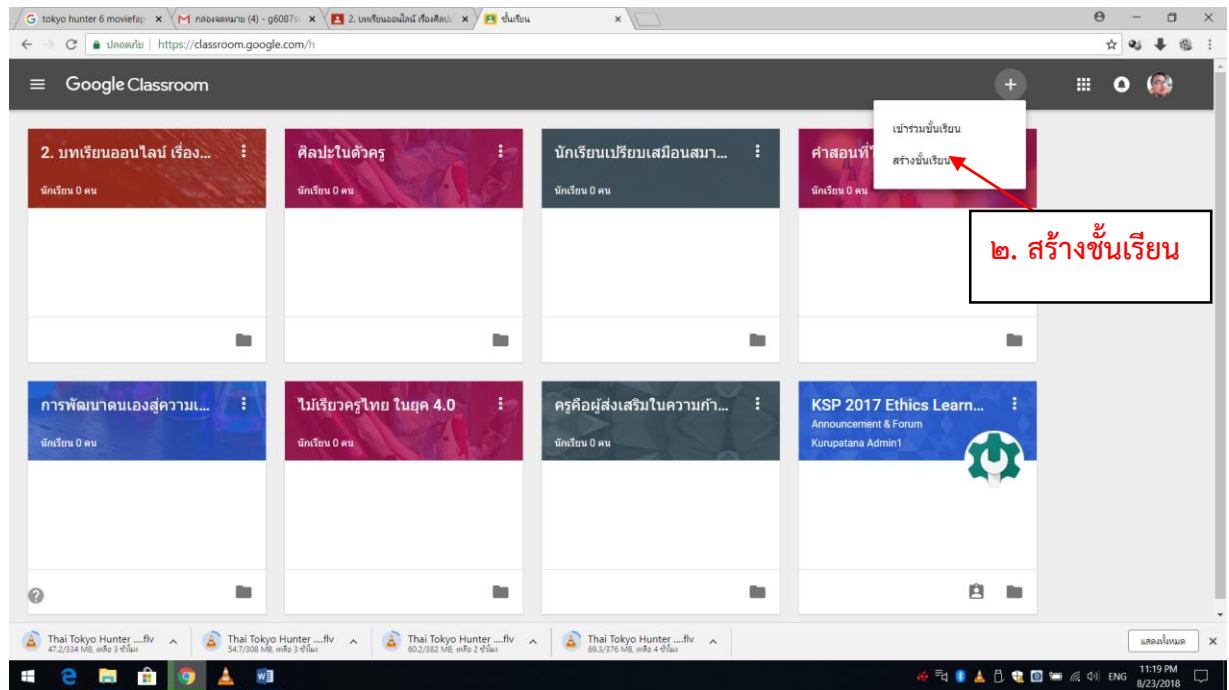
tokyo hunter 6 moviefap ×
กล่องจดหมาย (4) - g6087 ×
2. บทเรียนออนไลน์ เรื่องศิลป ×
ชั้นเรียน ×

ปลอดภัย | https://classroom.google.com/h

Google Classroom

เข้าร่วมชั้นเรียน
สร้างชั้นเรียน

2. บทเรียนออนไลน์ เรื่อง...
นักเรียน 0 คน

ศิลปะในตัวครู
นักเรียน 0 คน

นักเรียนเปรียบเสมือนสมา...
นักเรียน 0 คน

คำสอนที่
นักเรียน 0 คน

๒. สร้างชั้นเรียน

การพัฒนาตนเองสู่ความเ...
นักเรียน 0 คน

ไม้เรียวครูไทย ในยุค 4.0
นักเรียน 0 คน

ครูคือผู้ส่งเสริมในความก้า...
นักเรียน 0 คน

KSP 2017 Ethics Learn...
Announcement & Forum
Kurupatana Admin1

Thai Tokyo Hunter ....flv
47.2/334 MB, เหลือ 3 ชั่วโมง
Thai Tokyo Hunter ....flv
54.7/308 MB, เหลือ 3 ชั่วโมง
Thai Tokyo Hunter ....flv
60.2/382 MB, เหลือ 2 ชั่วโมง
Thai Tokyo Hunter ....flv
69.3/376 MB, เหลือ 4 ชั่วโมง
แสดงทั้งหมด

ENG 11:19 PM 8/23/2018